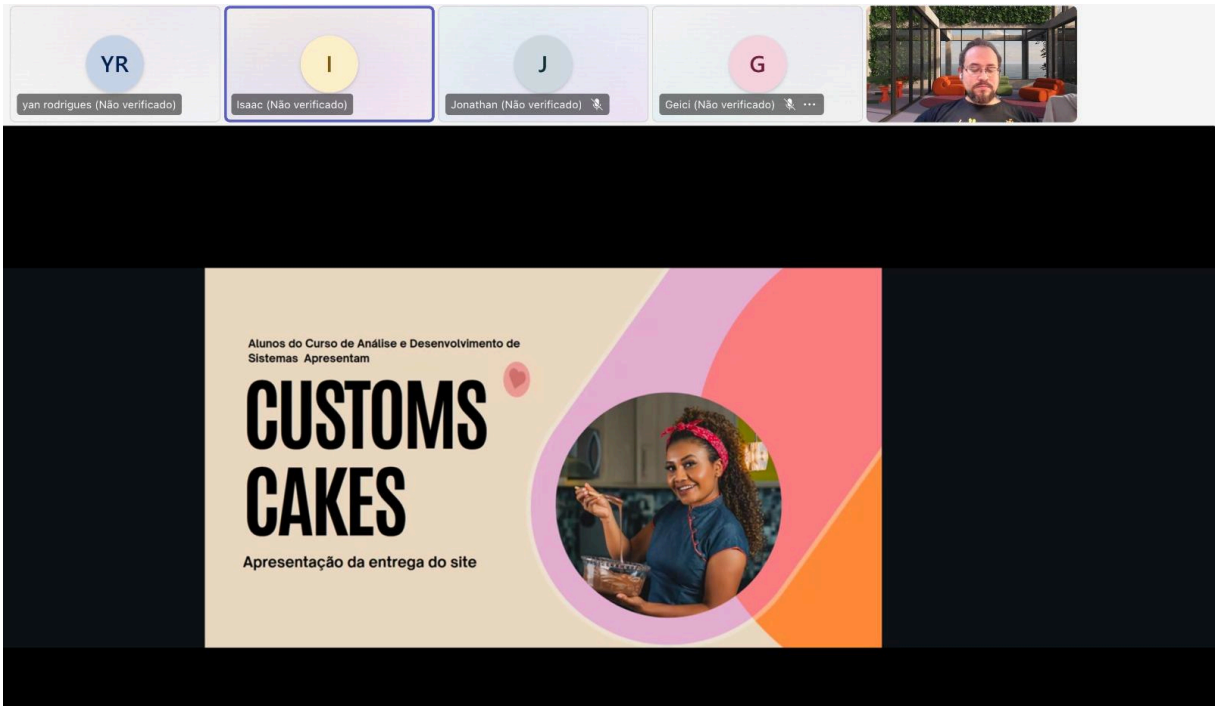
YR
yan rodrigues (Não verificado)

I
Isaac (Não verificado)

J
Jonathan (Não verificado)

G
Geici (Não verificado) ···

Alunos do Curso de Análise e Desenvolvimento de Sistemas Apresentam

CUSTOMS CAKES

Apresentação da entrega do site